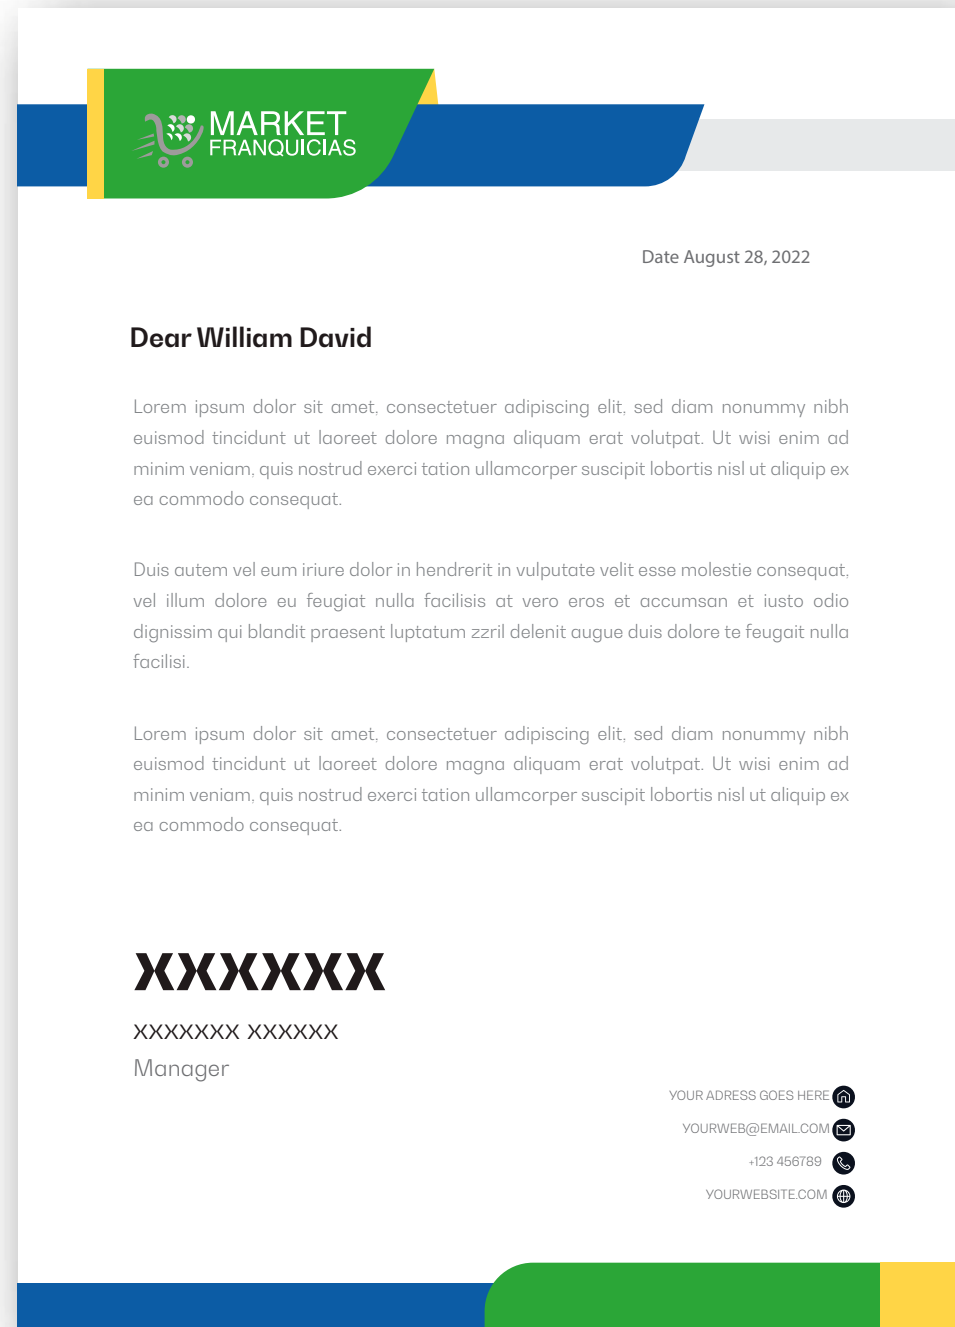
MARKET
FRANQUICIAS

Date August 28, 2022

Dear William David

Lorem ipsum dolor sit amet, consectetuer adipiscing elit, sed diam nonummy nibh euismod tincidunt ut laoreet dolore magna aliquam erat volutpat. Ut wisi enim ad minim veniam, quis nostrud exerci tation ullamcorper suscipit lobortis nisl ut aliquip ex ea commodo consequat.

Duis autem vel eum iriure dolor in hendrerit in vulputate velit esse molestie consequat, vel illum dolore eu feugiat nulla facilisis at vero eros et accumsan et iusto odio dignissim qui blandit praesent luptatum zzril delenit augue duis dolore te feugait nulla facilisi.

Lorem ipsum dolor sit amet, consectetuer adipiscing elit, sed diam nonummy nibh euismod tincidunt ut laoreet dolore magna aliquam erat volutpat. Ut wisi enim ad minim veniam, quis nostrud exerci tation ullamcorper suscipit lobortis nisl ut aliquip ex ea commodo consequat.

XXXXXXX

XXXXXXX XXXXXX

Manager

YOUR ADRESS GOES HERE

YOURWEB@EMAIL.COM

+123 456789

YOURWEBSITE.COM